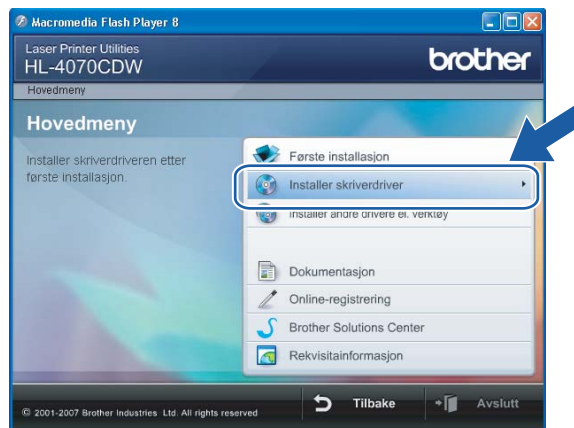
Macromedia Flash Player 8

Laser Printer Utilities
HL-4070CDW

brother

Hovedmeny

Hovedmeny

Installer skriverdriveren etter første installasjon.

Første installasjon
Installer skriverdriver
Installer andre drivere el. verktøy
Dokumentasjon
Online-registrering
Brother Solutions Center
Rekvisitainformasjon

© 2001-2007 Brother Industries Ltd. All rights reserved

Tilbake
Avslutt